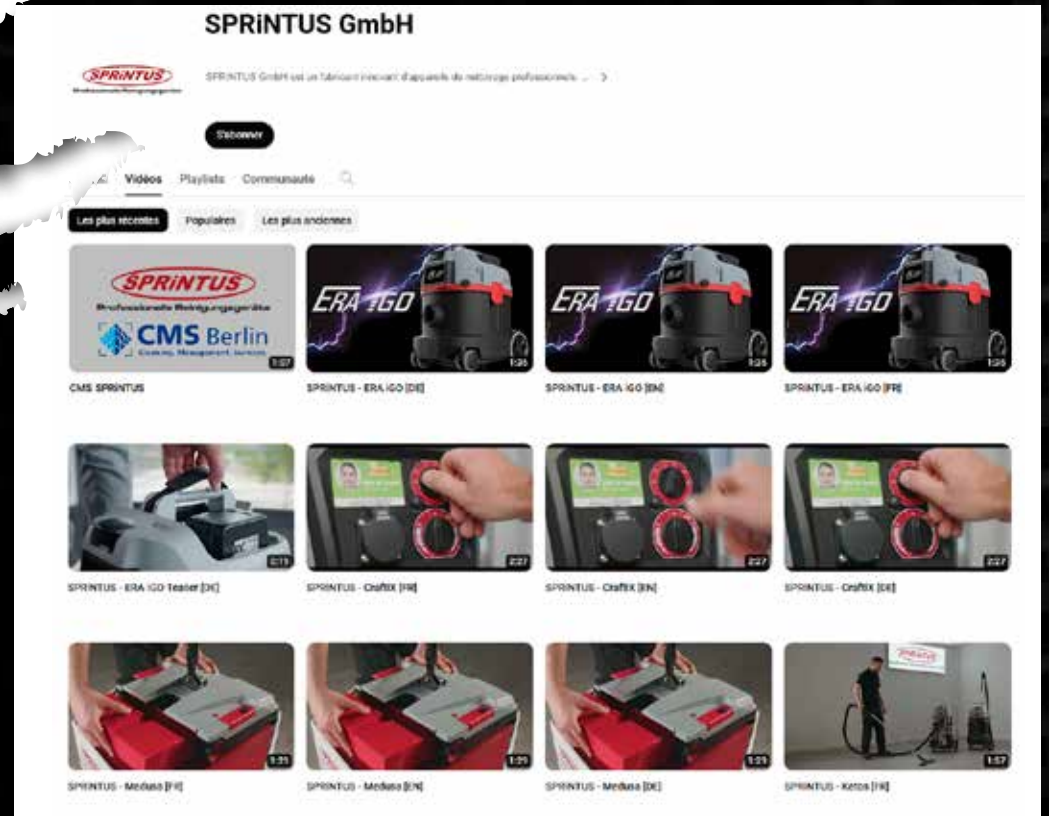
SPRiNTUS GmbH

SPRiNTUS
Professionelle Reinigungsgeräte

SPRiNTUS GmbH est un fabricant innovant d'appareils de nettoyage professionnels ... >

S'abonner

Vidéos Playlists Communauté

Les plus récentes Populaires Les plus anciennes

SPRiNTUS
Professionelle Reinigungsgeräte
CMS Berlin
Cleaning. Management. Services.
1:07
CMS SPRiNTUS

ERA iGO
1:26
SPRiNTUS - ERA iGO [DE]

ERA iGO
1:26
SPRiNTUS - ERA iGO [EN]

ERA iGO
1:26
SPRiNTUS - ERA iGO [FR]

0:15
SPRiNTUS - ERA iGO Teaser [DE]

2:27
SPRiNTUS - CraftiX [FR]

2:27
SPRiNTUS - CraftiX [EN]

2:27
SPRiNTUS - CraftiX [DE]

1:21
SPRiNTUS - Medusa [FR]

1:21
SPRiNTUS - Medusa [EN]

1:21
SPRiNTUS - Medusa [DE]

SPRiNTUS
1:57
SPRiNTUS - Keros [FR]